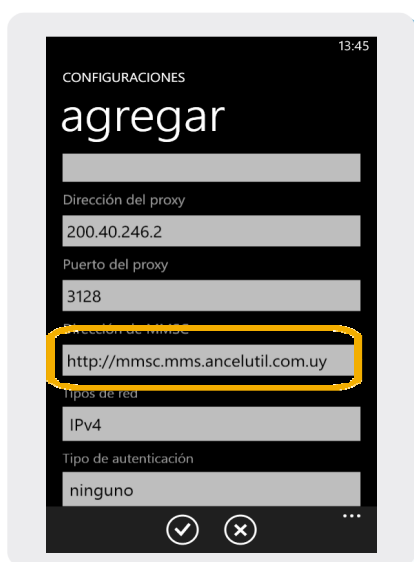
13:45

CONFIGURACIONES

agregar

Dirección del proxy

200.40.246.2

Puerto del proxy

3128

Dirección de MMSC

http://mmsc.mms.ancelutil.com.uy

Tipos de red

IPv4

Tipo de autenticación

ninguno

...